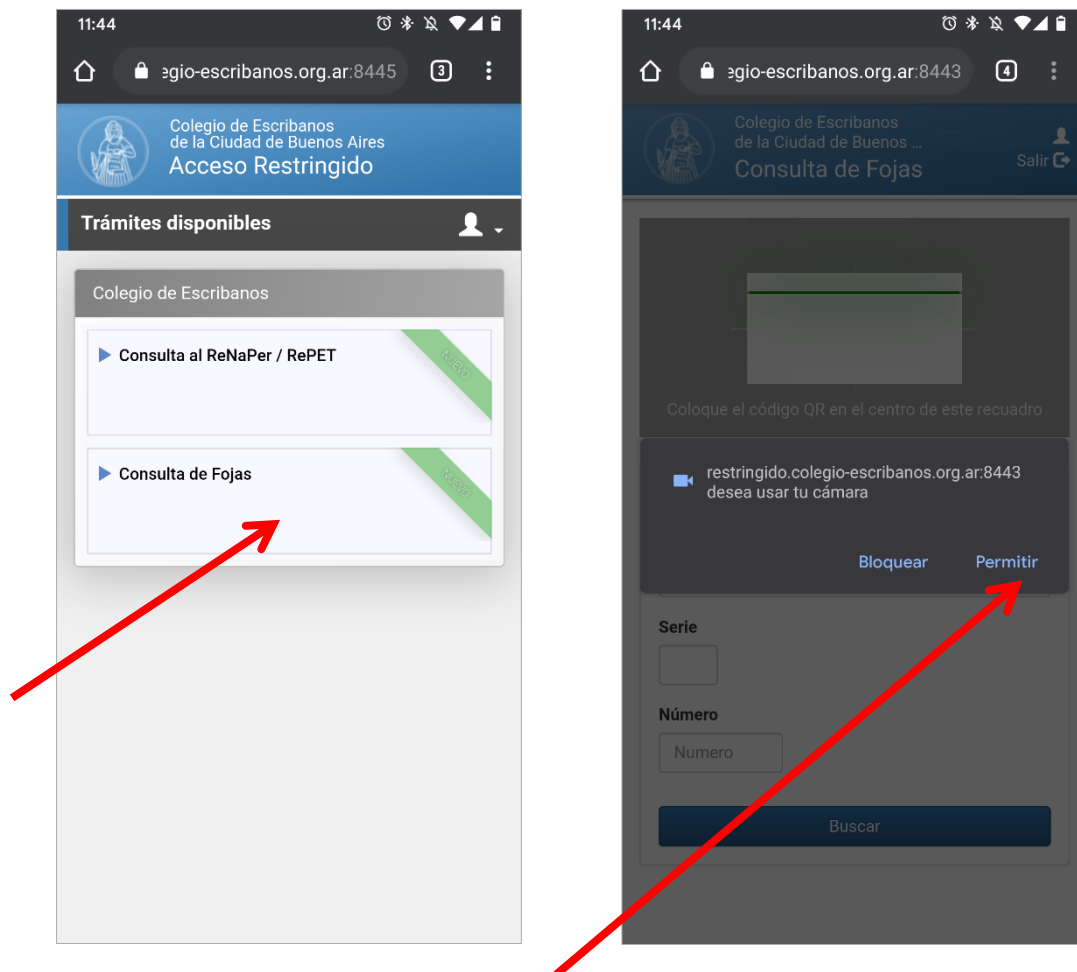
11:44

:egio-escribanos.org.ar:8445

3

Colegio de Escribanos
de la Ciudad de Buenos Aires
Acceso Restringido

Trámites disponibles

Colegio de Escribanos

Consulta al ReNaPer / RePET

NUEVO

Consulta de Fojas

NUEVO

11:44

:egio-escribanos.org.ar:8443

4

Colegio de Escribanos
de la Ciudad de Buenos ...
Consulta de Fojas

Salir

Coloque el código QR en el centro de este recuadro

restringido.colegio-escribanos.org.ar:8443 desea usar tu cámara

Bloquear

Permitir

Serie

Número

Numero

Buscar